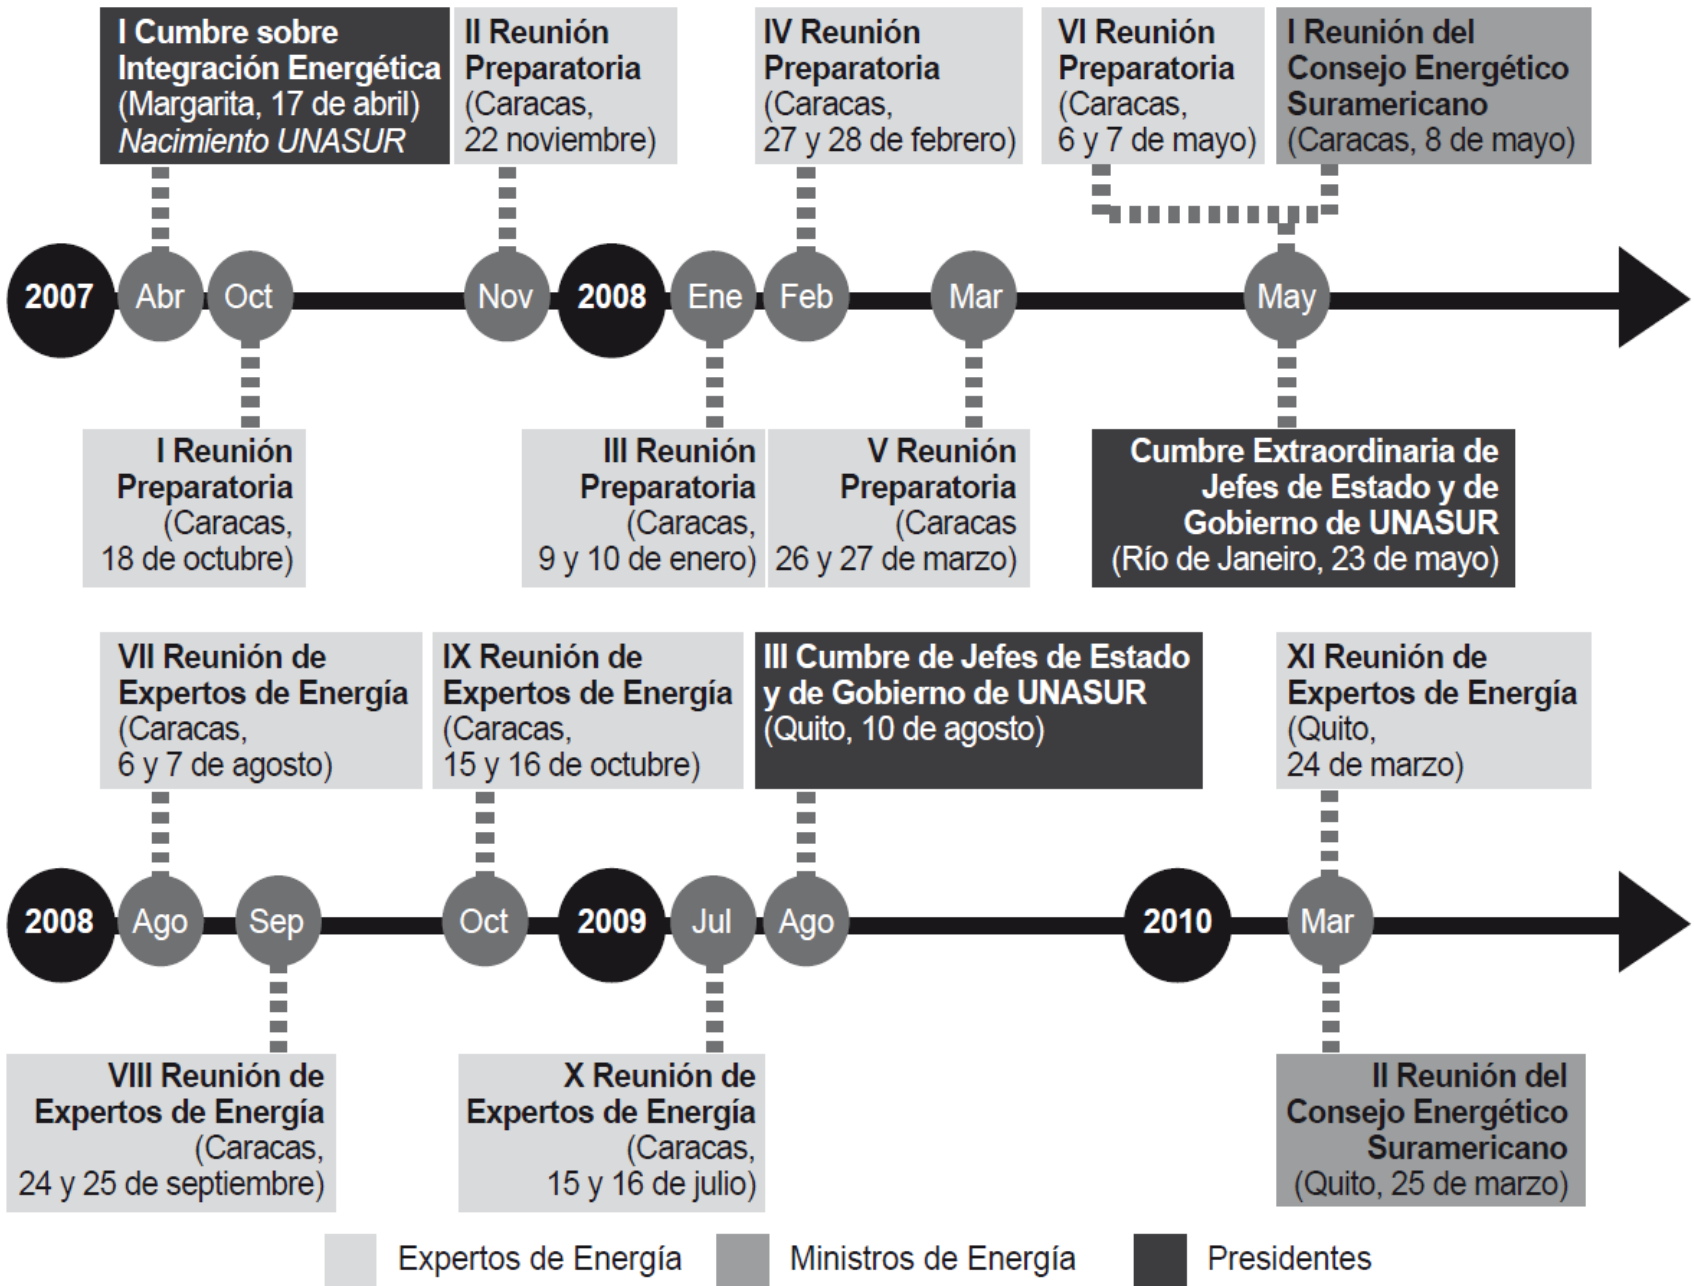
I Cumbre sobre Integración Energética (Margarita, 17 de abril) Nacimiento UNASUR

II Reunión Preparatoria (Caracas, 22 noviembre)

IV Reunión Preparatoria (Caracas, 27 y 28 de febrero)

VI Reunión Preparatoria (Caracas, 6 y 7 de mayo)

I Reunión del Consejo Energético Suramericano (Caracas, 8 de mayo)

2007 Abr Oct Nov 2008 Ene Feb Mar May

I Reunión Preparatoria (Caracas, 18 de octubre)

III Reunión Preparatoria (Caracas, 9 y 10 de enero)

V Reunión Preparatoria (Caracas 26 y 27 de marzo)

Cumbre Extraordinaria de Jefes de Estado y de Gobierno de UNASUR (Río de Janeiro, 23 de mayo)

VII Reunión de Expertos de Energía (Caracas, 6 y 7 de agosto)

IX Reunión de Expertos de Energía (Caracas, 15 y 16 de octubre)

III Cumbre de Jefes de Estado y de Gobierno de UNASUR (Quito, 10 de agosto)

XI Reunión de Expertos de Energía (Quito, 24 de marzo)

2008 Ago Sep Oct 2009 Jul Ago 2010 Mar

VIII Reunión de Expertos de Energía (Caracas, 24 y 25 de septiembre)

X Reunión de Expertos de Energía (Caracas, 15 y 16 de julio)

II Reunión del Consejo Energético Suramericano (Quito, 25 de marzo)

Expertos de Energía Ministros de Energía Presidentes